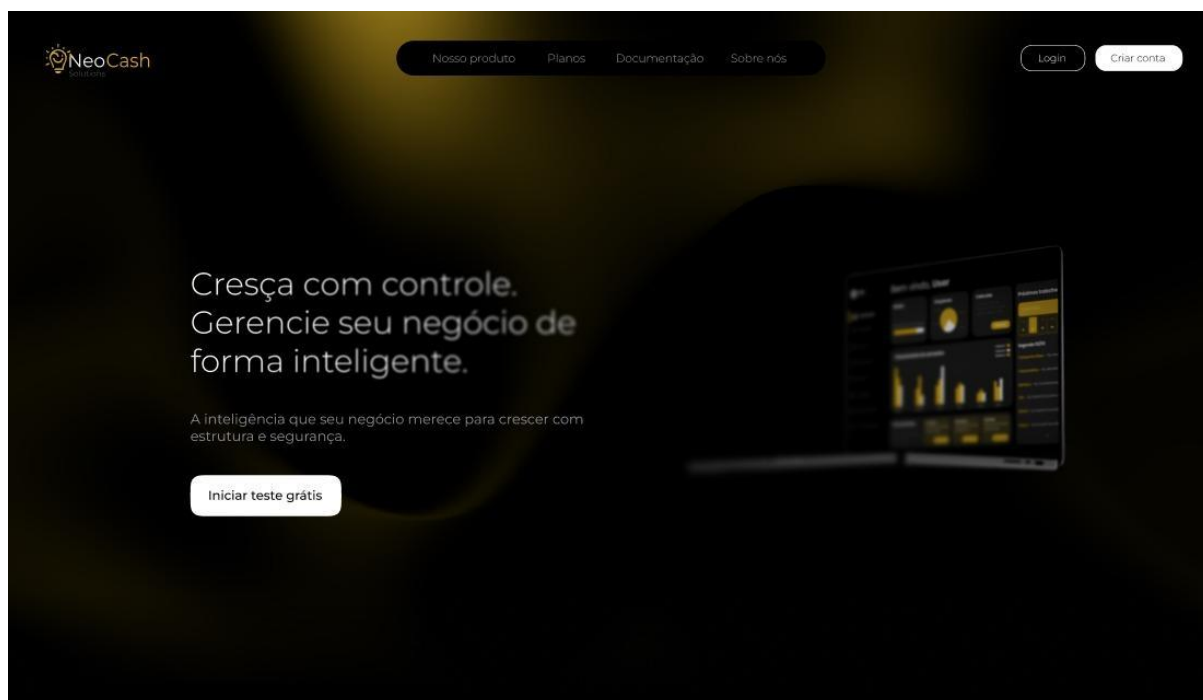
NeoCash
Solutions

Nosso produto Planos Documentação Sobre nós

Login Criar conta

Cresça com controle. Gerencie seu negócio de forma inteligente.

A inteligência que seu negócio merece para crescer com estrutura e segurança.

Iniciar teste grátis

Bem-vindo, User